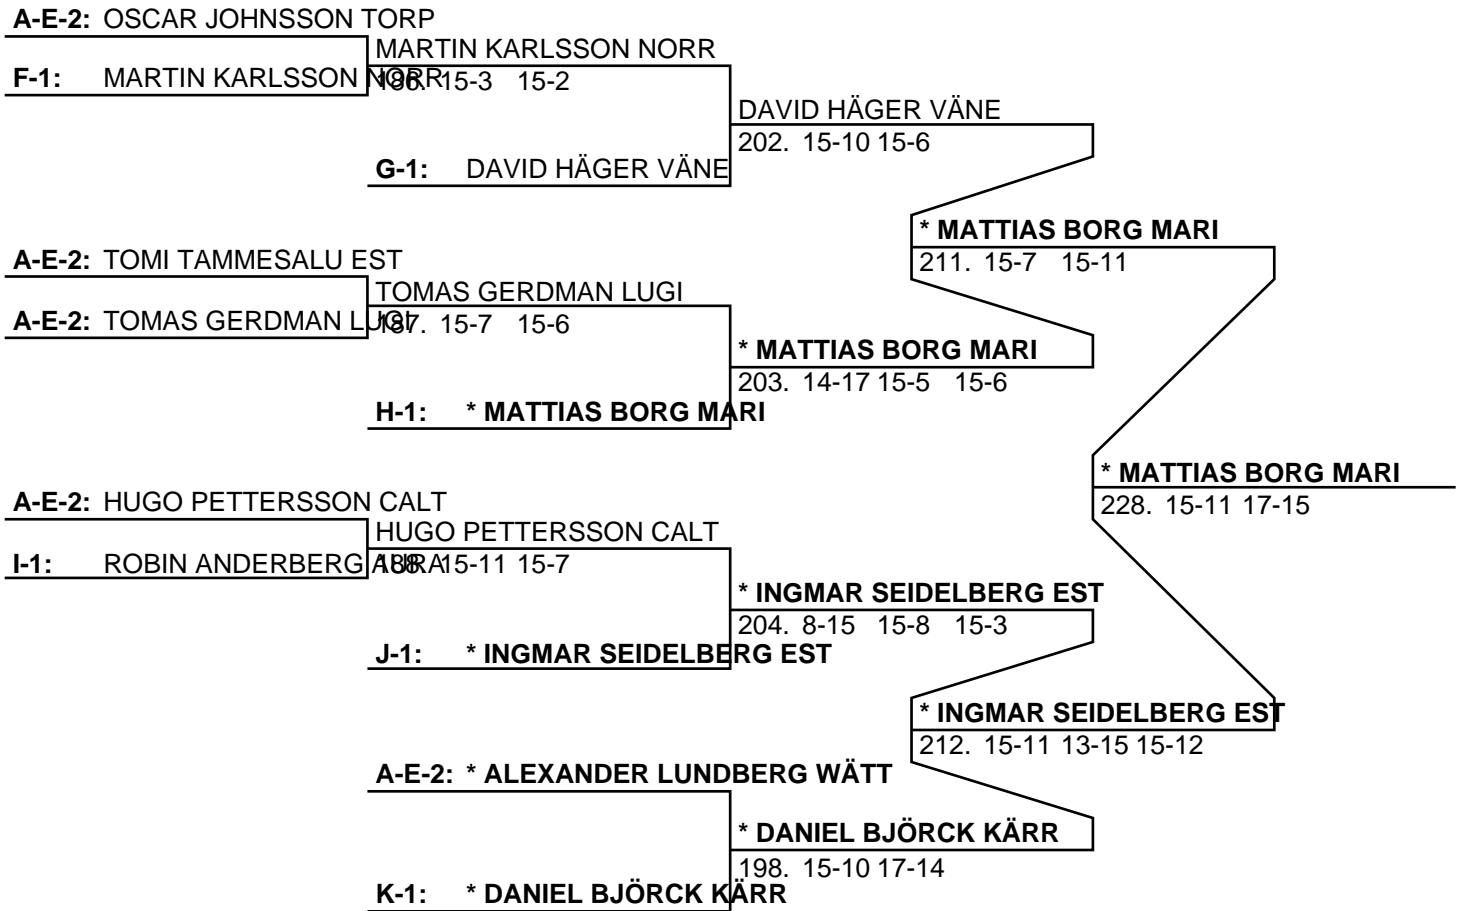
A-E-2: OSCAR JOHNSSON TORP

F-1: MARTIN KARLSSON NORR

MARTIN KARLSSON NORR
196. 15-3 15-2

G-1: DAVID HÄGER VÄNE

DAVID HÄGER VÄNE
202. 15-10 15-6

A-E-2: TOMI TAMMESALU EST

A-E-2: TOMAS GERDMAN LUGI

TOMAS GERDMAN LUGI
197. 15-7 15-6

H-1: * MATTIAS BORG MARI

* MATTIAS BORG MARI
203. 14-17 15-5 15-6

* MATTIAS BORG MARI
211. 15-7 15-11

A-E-2: HUGO PETTERSSON CALT

I-1: ROBIN ANDERBERG ARA

HUGO PETTERSSON CALT
188. 15-11 15-7

J-1: * INGMAR SEIDELBERG EST

* INGMAR SEIDELBERG EST
204. 8-15 15-8 15-3

* INGMAR SEIDELBERG EST
212. 15-11 13-15 15-12

A-E-2: * ALEXANDER LUNDBERG WÄTT

K-1: * DANIEL BJÖRCK KÄRR

* DANIEL BJÖRCK KÄRR
198. 15-10 17-14

* MATTIAS BORG MARI
228. 15-11 17-15